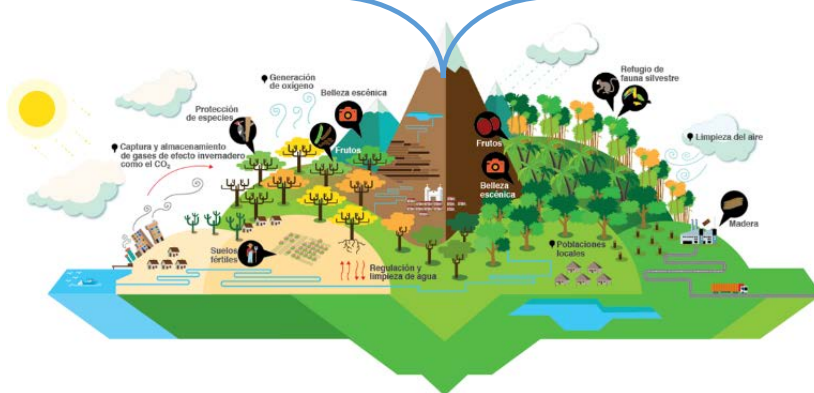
Generación de oxígeno

Protección de especies

Belleza escénica

Refugio de fauna silvestre

Captura y almacenamiento de gases de efecto invernadero como el $CO_2$

Frutos

Frutos

Limpieza del aire

Belleza escénica

Madera

Suelos fértiles

Poblaciones locales

Regulación y limpieza de agua